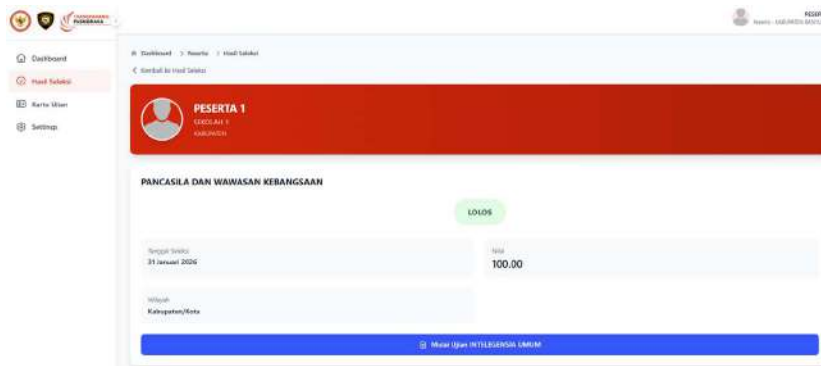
PASKIBRAKA

PESER
Admin · KABUPATEN/KOTA

Dashboard
Hasil Seleksi
Kartu Ujian
Settings

Dashboard > Peserta > Hasil Seleksi
< Kembali ke Hasil Seleksi

PESERTA 1
SEKOLAH 1
KABUPATEN

PANCASILA DAN WAWASAN KEBANGSAAN

LOLOS

Tanggal Seleksi
31 Januari 2026

Nilai
100.00

Wilayah
Kabupaten/Kota

Mulai Ujian INTELEGENSIA UMUM